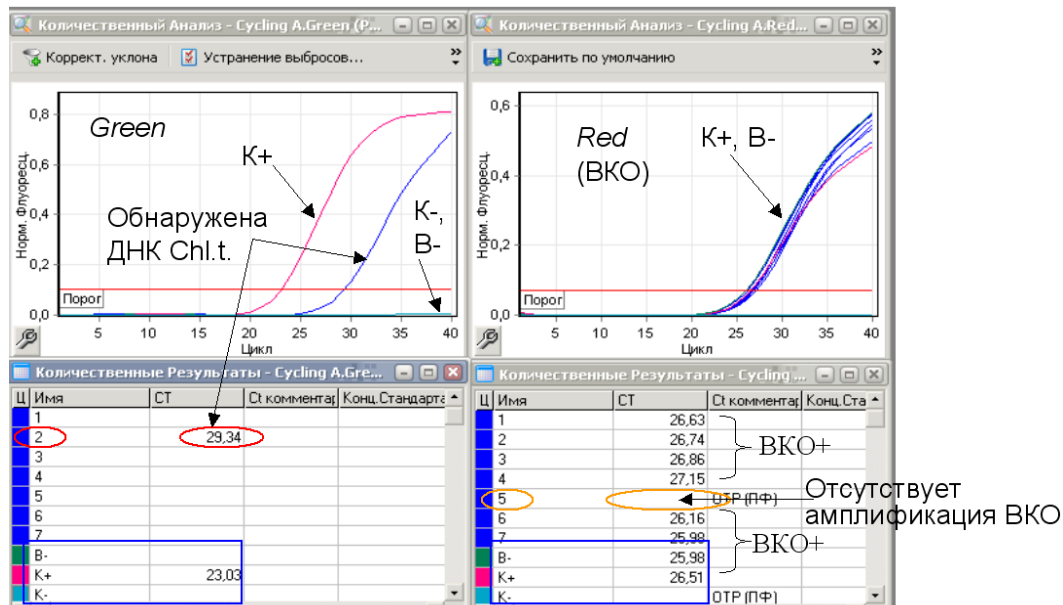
Количественный Анализ - Cycling A.Green (P...

Коррект. уклона   Устранение выбросов...

Green

0,8
0,6
0,4
0,2
0,0
Норм. Флуоресц.

К+

Обнаружена ДНК Chl.t.

К-, В-

Порог

5 10 15 20 25 30 35 40
Цикл

Количественный Анализ - Cycling A.Red...

Сохранить по умолчанию

Red (ВКО)

К+, В-

0,6
0,4
0,2
0,0
Норм. Флуоресц.

Порог

10 20 25 30 35 40
Цикл

Количественные Результаты - Cycling A.Gre...

| Ц | Имя | CT | Ct комментар | Конц.Стандарта |
|---|---|---|---|---|
| | 1 | | | |
| | 2 | 29,34 | | |
| | 3 | | | |
| | 4 | | | |
| | 5 | | | |
| | 6 | | | |
| | 7 | | | |
| | В- | | | |
| | К+ | 23,03 | | |
| | К- | | | |

Количественные Результаты - Cycling

| Ц | Имя | CT | Ct комментар | Конц.Ста |
|---|---|---|---|---|
| | 1 | 26,63 | | |
| | 2 | 26,74 | | |
| | 3 | 26,86 | | |
| | 4 | 27,15 | | |
| | 5 | | OTP (ПФ) | |
| | 6 | 26,16 | | |
| | 7 | 25,98 | | |
| | В- | 25,98 | | |
| | К+ | 26,51 | | |
| | К- | | OTP (ПФ) | |

ВКО+

Отсутствует амплификация ВКО

ВКО+